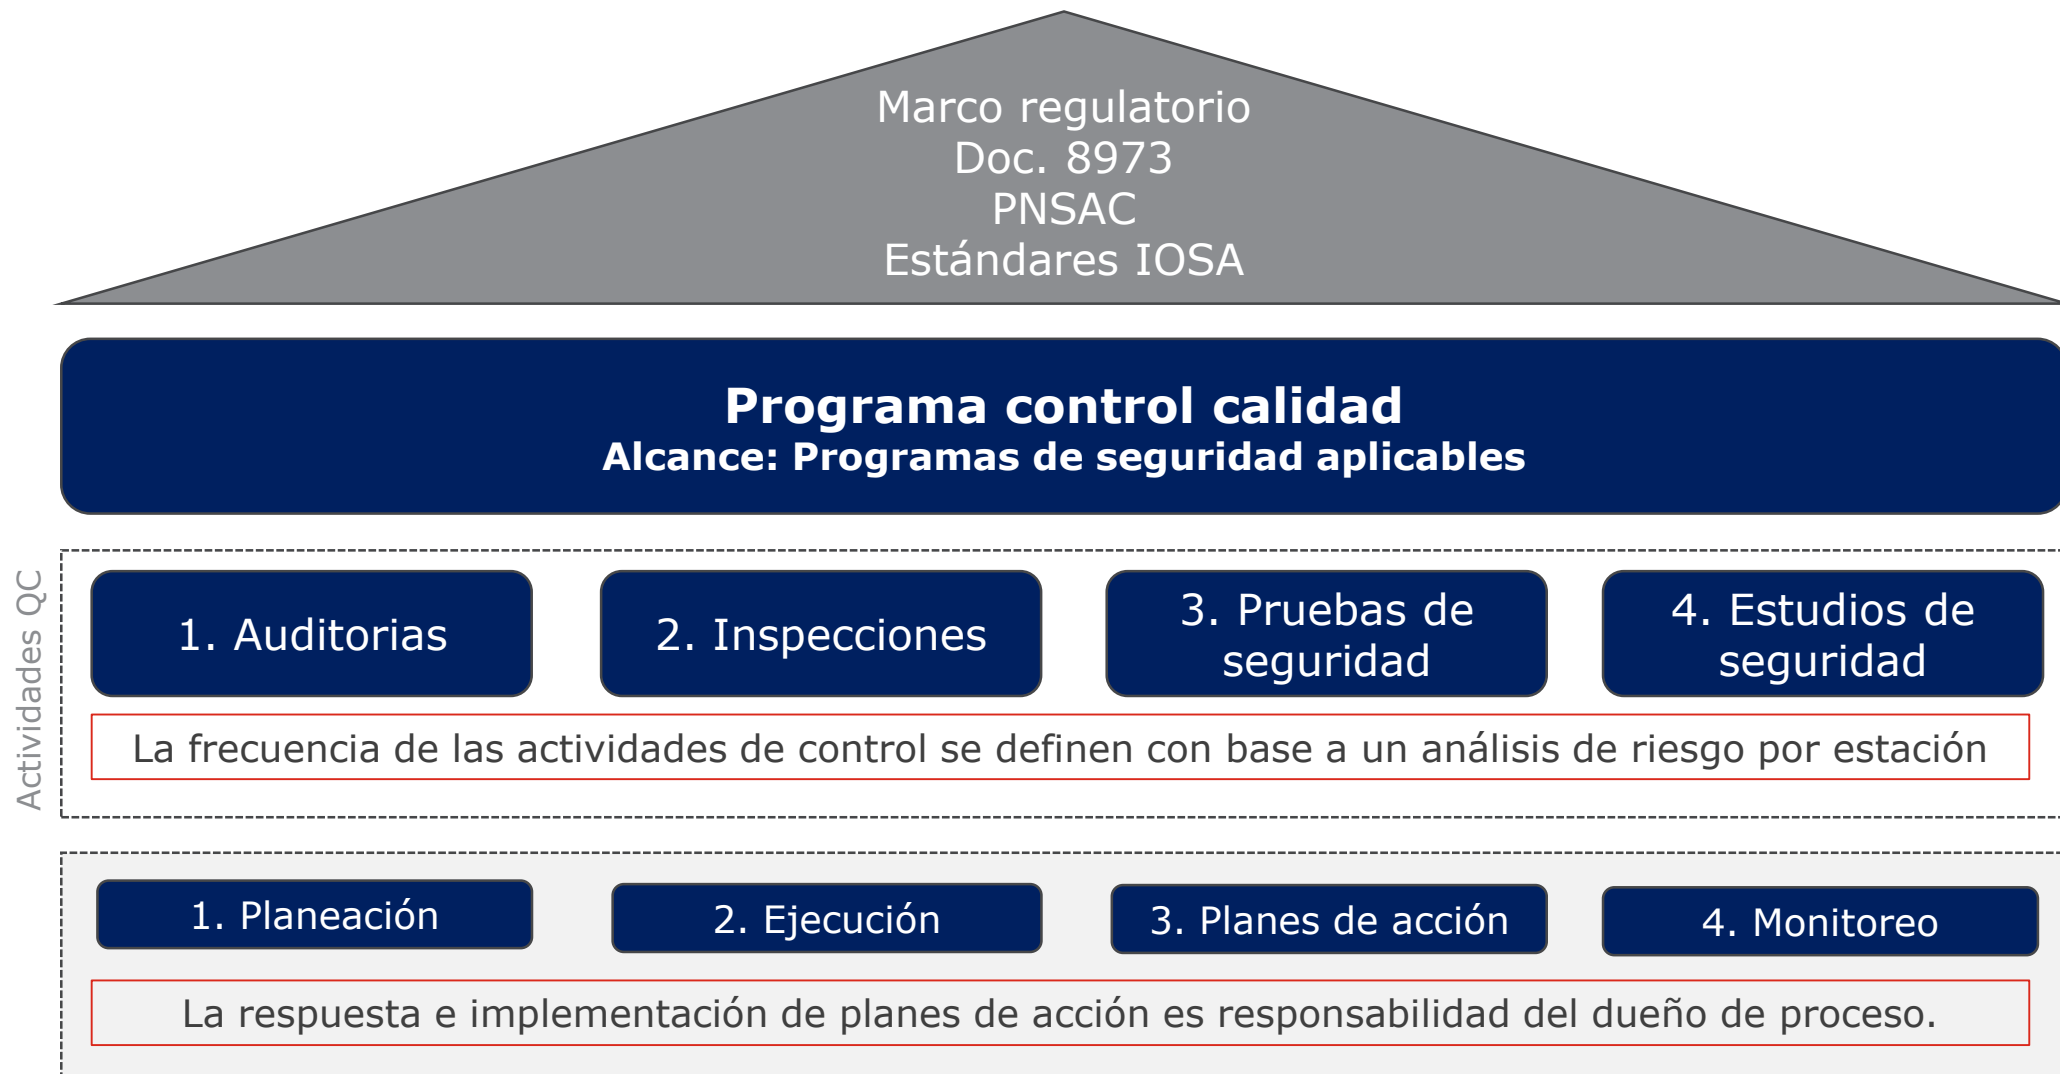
Marco regulatorio
Doc. 8973
PNSAC
Estándares IOSA

**Programa control calidad**
**Alcance: Programas de seguridad aplicables**

Actividades QC

1. Auditorias

2. Inspecciones

3. Pruebas de seguridad

4. Estudios de seguridad

La frecuencia de las actividades de control se definen con base a un análisis de riesgo por estación

1. Planeación

2. Ejecución

3. Planes de acción

4. Monitoreo

La respuesta e implementación de planes de acción es responsabilidad del dueño de proceso.